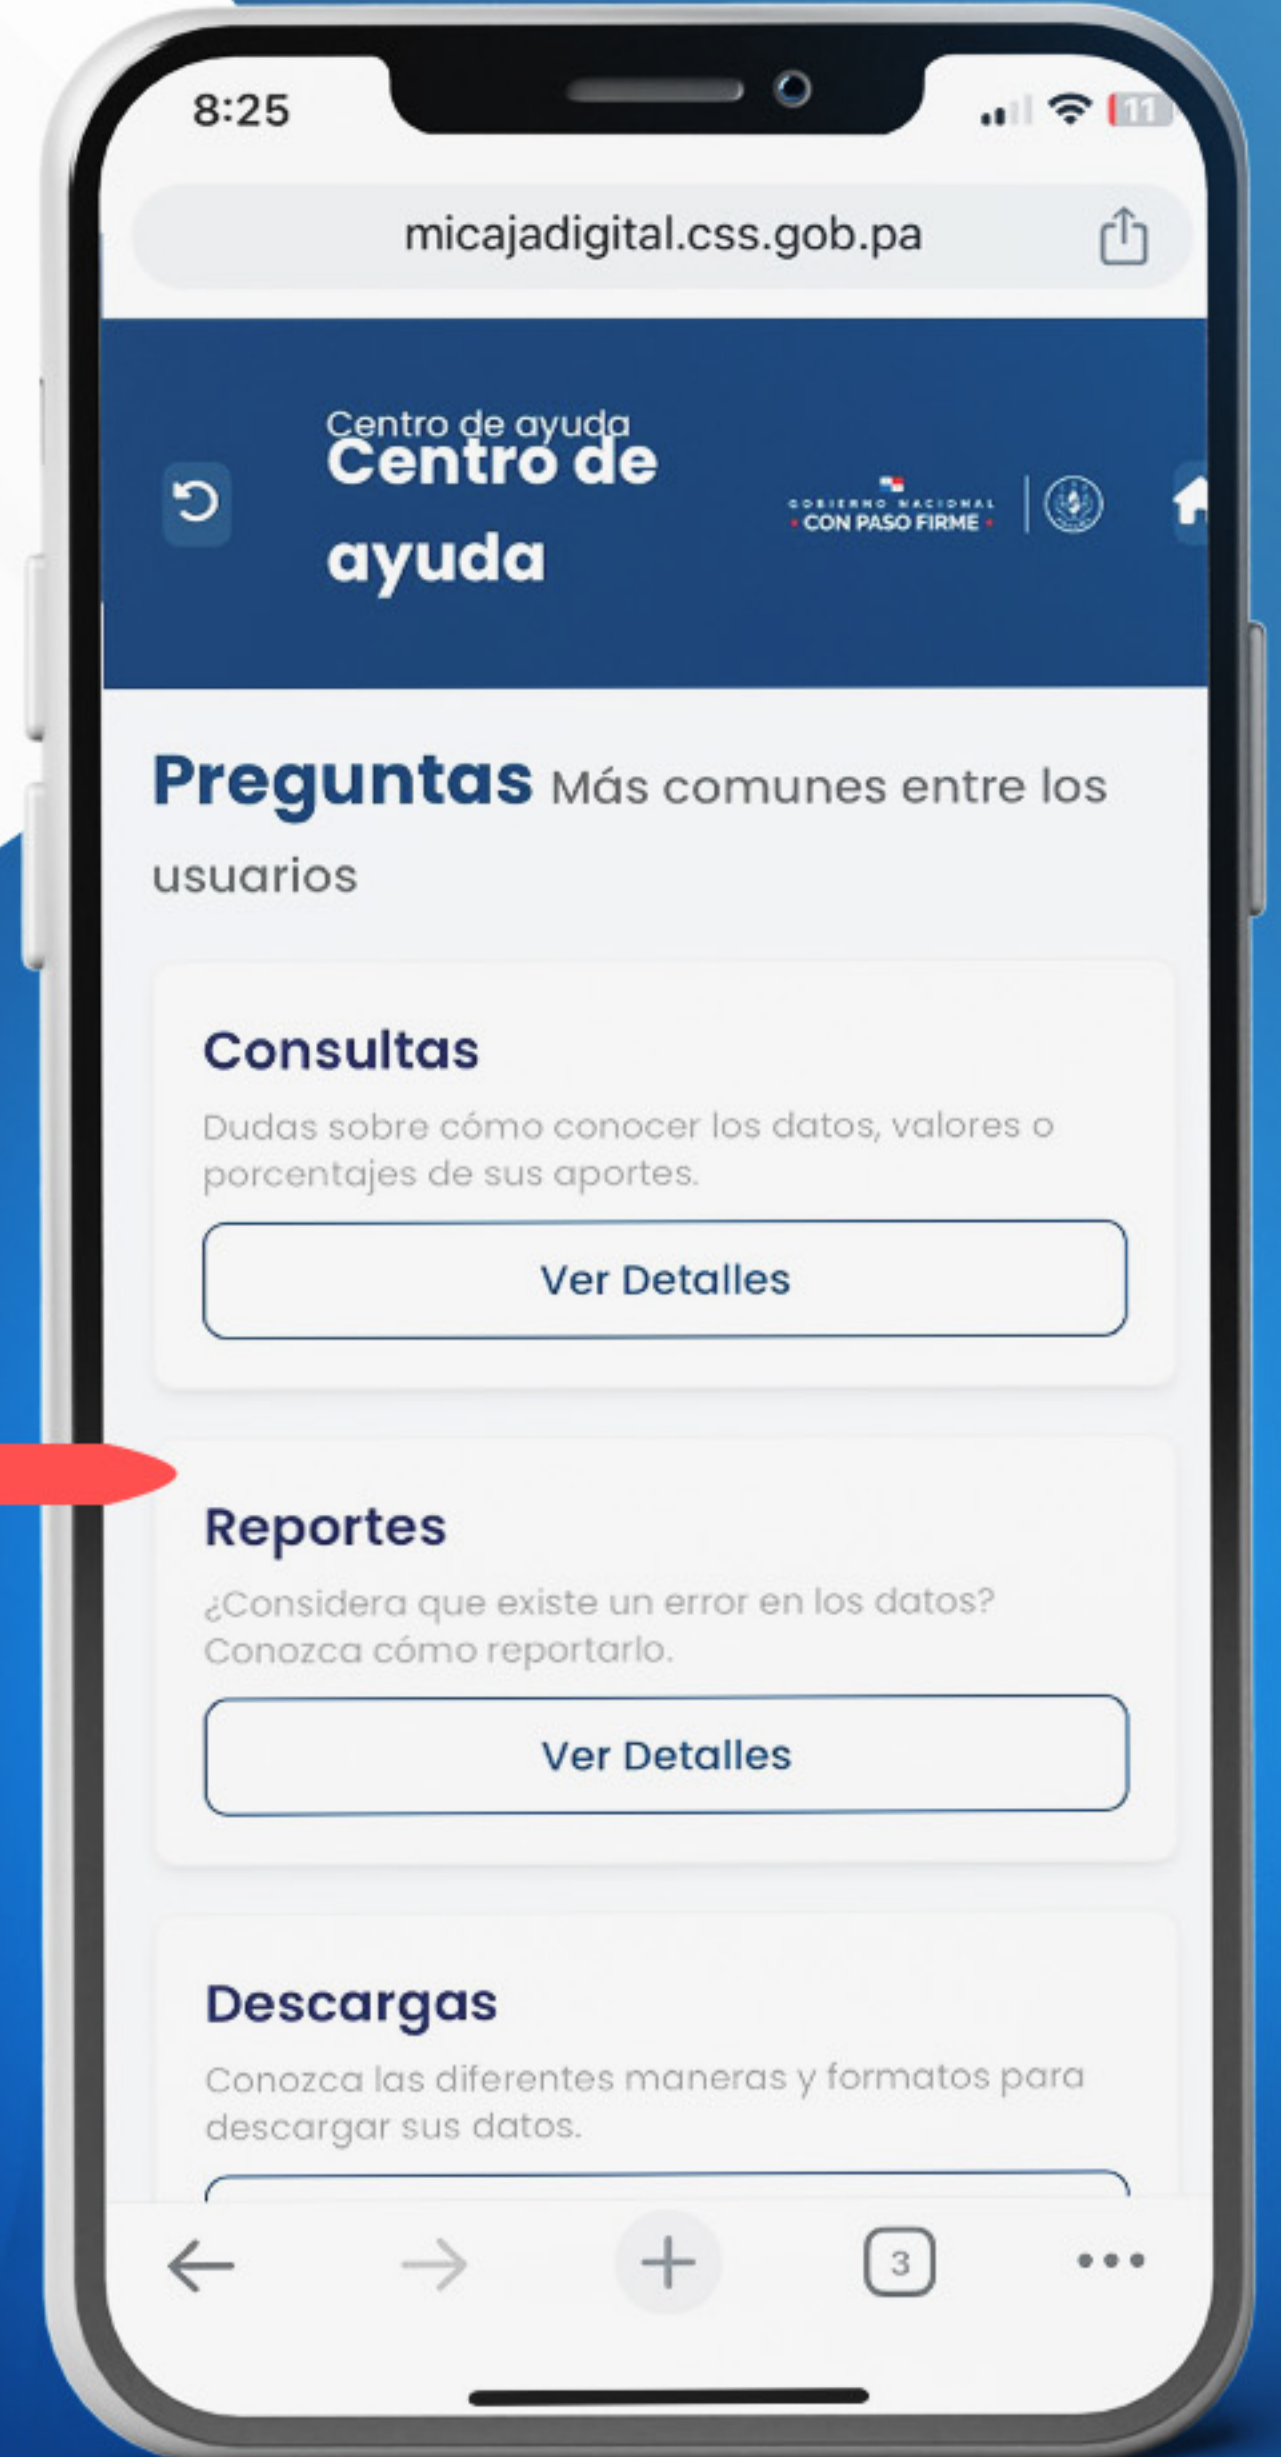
8:25

11

micajadigital.css.gob.pa

Centro de ayuda
Centro de ayuda

GOBIERNO NACIONAL
CON PASO FIRME

Preguntas Más comunes entre los usuarios

Consultas

Dudas sobre cómo conocer los datos, valores o porcentajes de sus aportes.

Ver Detalles

Reportes

¿Considera que existe un error en los datos? Conozca cómo reportarlo.

Ver Detalles

Descargas

Conozca las diferentes maneras y formatos para descargar sus datos.

3